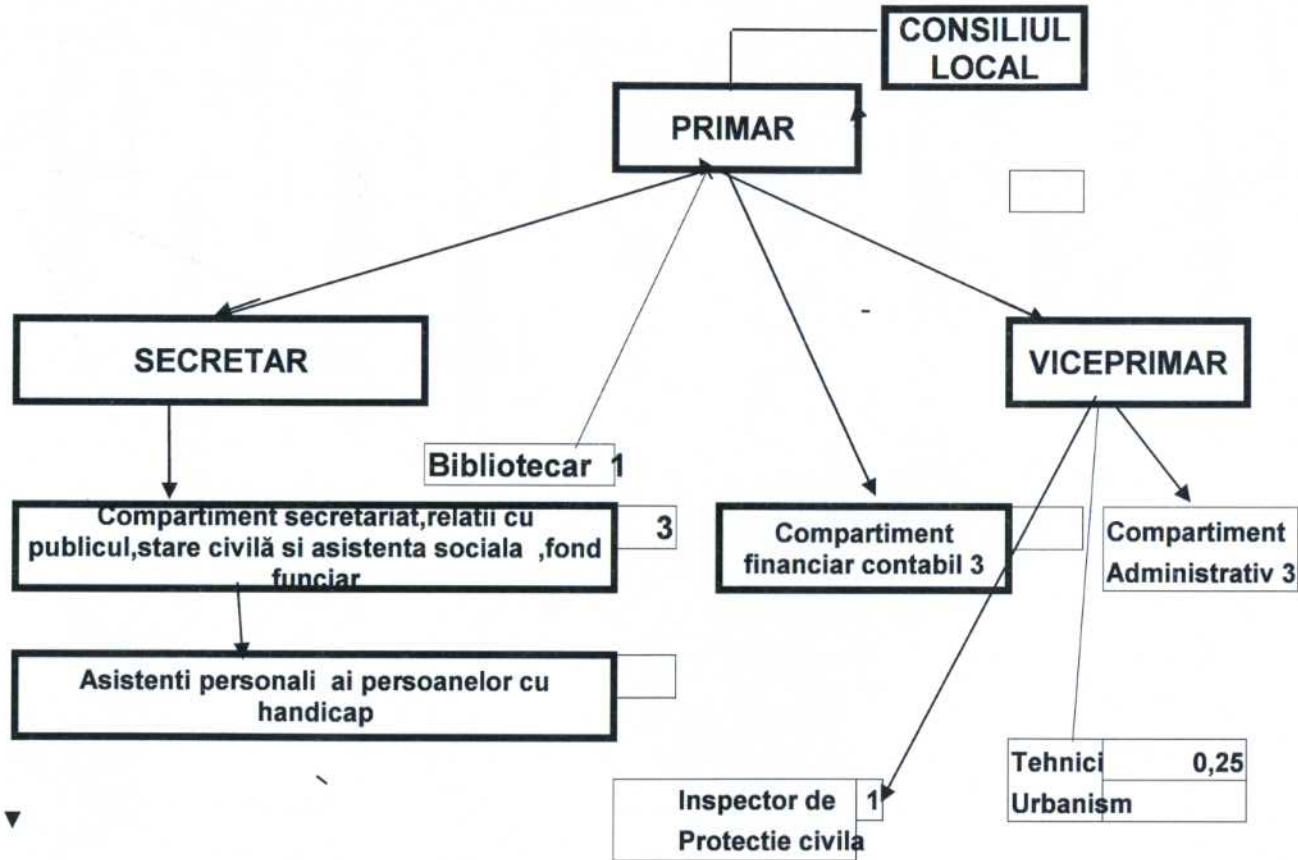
CONSILIUL LOCAL

PRIMAR

SECRETAR

VICEPRIMAR

Bibliotecar 1

Compartiment secretariat,relatii cu publicul,stare civilă si asistenta sociala ,fond funciar

3

Compartiment financiar contabil 3

Compartiment Administrativ 3

Asistenti personali ai persoanelor cu handicap

Tehnici 0,25
Urbanism

Inspector de Protectie civila 1